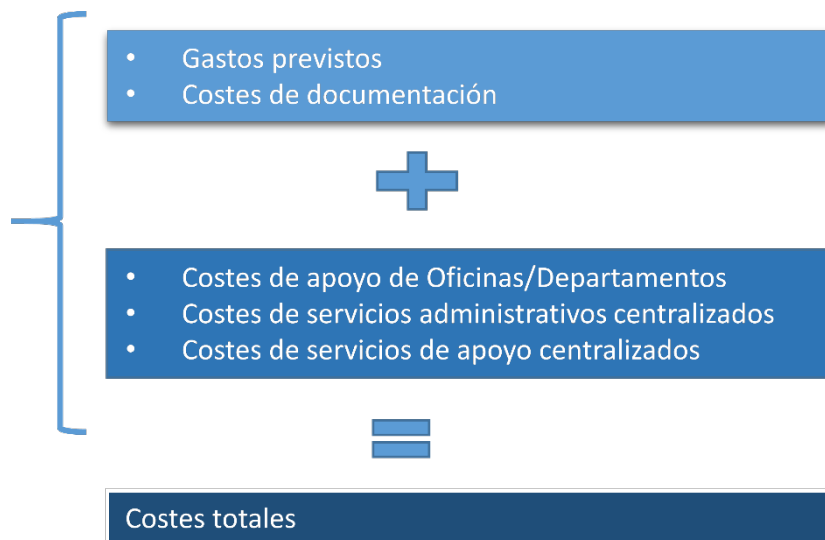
- Gastos previstos
- Costes de documentación

- Costes de apoyo de Oficinas/Departamentos
- Costes de servicios administrativos centralizados
- Costes de servicios de apoyo centralizados

Costes totales